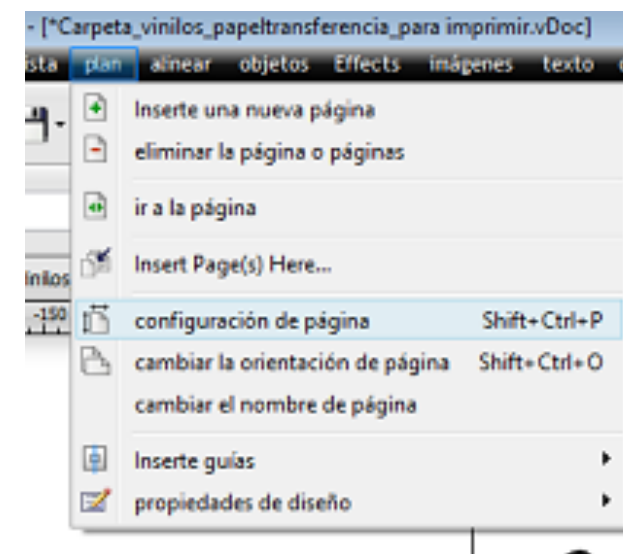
- [*Carpeta_vinilos_papeltransferencia_para imprimir.vDoc]

sta plan alinear objetos Effects imágenes texto

Inserte una nueva página
eliminar la página o páginas
ir a la página
Insert Page(s) Here...
configuración de página Shift+Ctrl+P
cambiar la orientación de página Shift+Ctrl+O
cambiar el nombre de página
Inserte guías
propiedades de diseño

inilos
-150